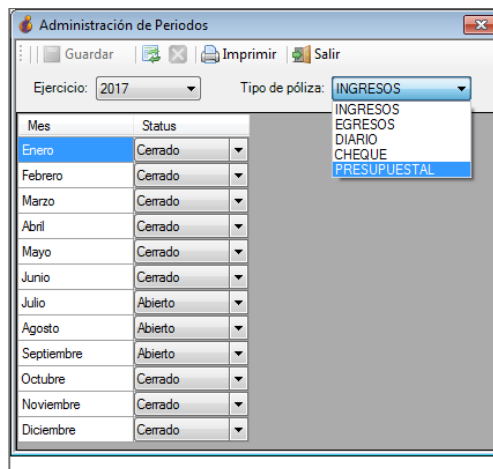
Administración de Periodos

Guardar Imprimir Salir

Ejercicio: 2017 Tipo de póliza: INGRESOS

INGRESOS
EGRESOS
DIARIO
CHEQUE
PRESUPUESTAL

| Mes | Status |
|---|---|
| Enero | Cerrado |
| Febrero | Cerrado |
| Marzo | Cerrado |
| Abril | Cerrado |
| Mayo | Cerrado |
| Junio | Cerrado |
| Julio | Abierto |
| Agosto | Abierto |
| Septiembre | Abierto |
| Octubre | Cerrado |
| Noviembre | Cerrado |
| Diciembre | Cerrado |